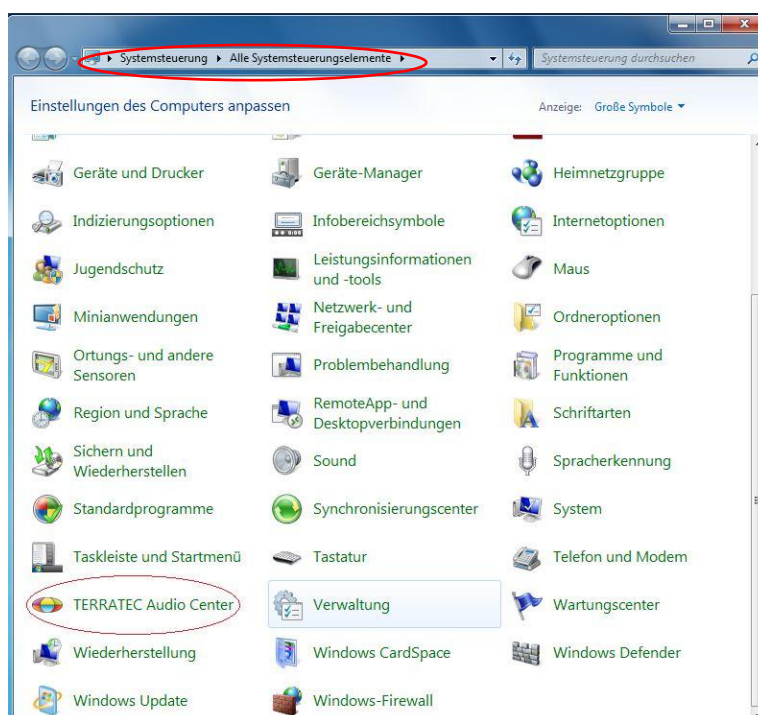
▸ Systemsteuerung ▸ Alle Systemsteuerungselemente ▸

Systemsteuerung durchsuchen

Einstellungen des Computers anpassen

Anzeige: Große Symbole ▾

Geräte und Drucker
Geräte-Manager
Heimnetzgruppe
Indizierungsoptionen
Infobereichsymbole
Internetoptionen
Jugendschutz
Leistungsinformationen und -tools
Maus
Minianwendungen
Netzwerk- und Freigabecenter
Ordneroptionen
Ortungs- und andere Sensoren
Problembehandlung
Programme und Funktionen
Region und Sprache
RemoteApp- und Desktopverbindungen
Schriftarten
Sichern und Wiederherstellen
Sound
Spracherkennung
Standardprogramme
Synchronisierungscenter
System
Taskleiste und Startmenü
Tastatur
Telefon und Modem
TERRATEC Audio Center
Verwaltung
Wartungscenter
Wiederherstellung
Windows CardSpace
Windows Defender
Windows Update
Windows-Firewall